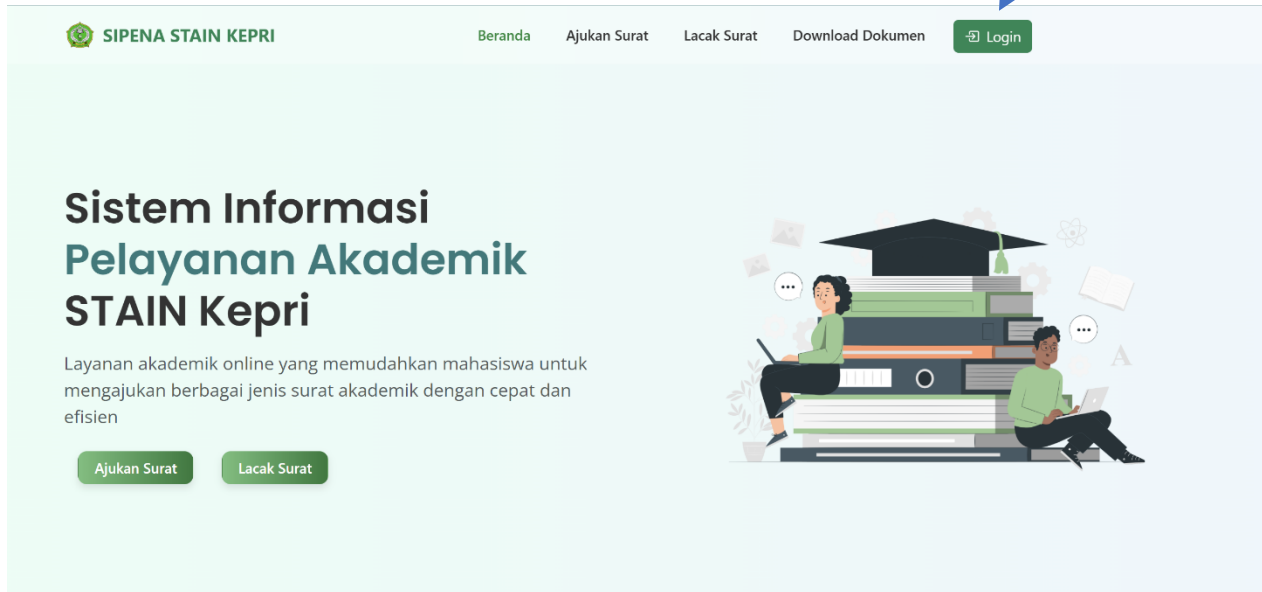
SIPENA STAIN KEPRI

Beranda Ajukan Surat Lacak Surat Download Dokumen Login

Sistem Informasi Pelayanan Akademik STAIN Kepri

Layanan akademik online yang memudahkan mahasiswa untuk mengajukan berbagai jenis surat akademik dengan cepat dan efisien

Ajukan Surat Lacak Surat